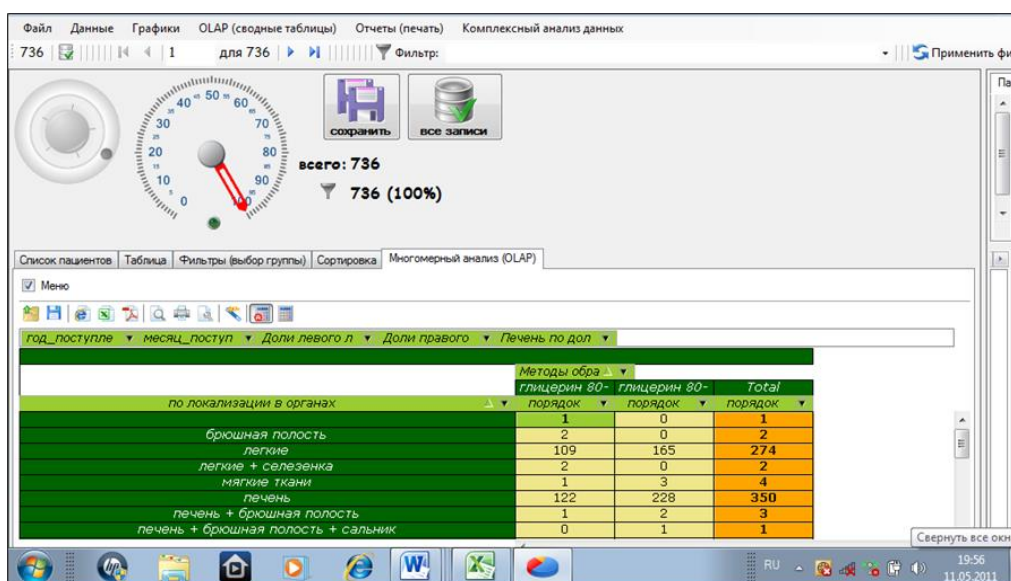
Файл Данные Графики OLAP (сводные таблицы) Отчеты (печать) Комплексный анализ данных

736 | 1 для 736 Фильтр: Применить фи

Па

40 50 60
30 70
20 80
10 90
0 100

сохранить все записи

всего: 736

736 (100%)

Список пациентов Таблица Фильтры (выбор группы) Сортировка Многомерный анализ (OLAP)

Меню

год_поступле ▾ месяц_поступ ▾ Доли левого л ▾ Доли правого ▾ Печень по дол ▾

| | Методы обра ▾ | | |
|---|---|---|---|
| | глицерин 80- | глицерин 80- | Total |
| по локализации в органах ▾ | порядок ▾ | порядок ▾ | порядок ▾ |
| | 1 | 0 | 1 |
| брюшная полость | 2 | 0 | 2 |
| легкие | 109 | 165 | 274 |
| легкие + селезенка | 2 | 0 | 2 |
| мягкие ткани | 1 | 3 | 4 |
| печень | 122 | 228 | 350 |
| печень + брюшная полость | 1 | 2 | 3 |
| печень + брюшная полость + сальник | 0 | 1 | 1 |

Свернуть все окн

RU 19:56 11.05.2011